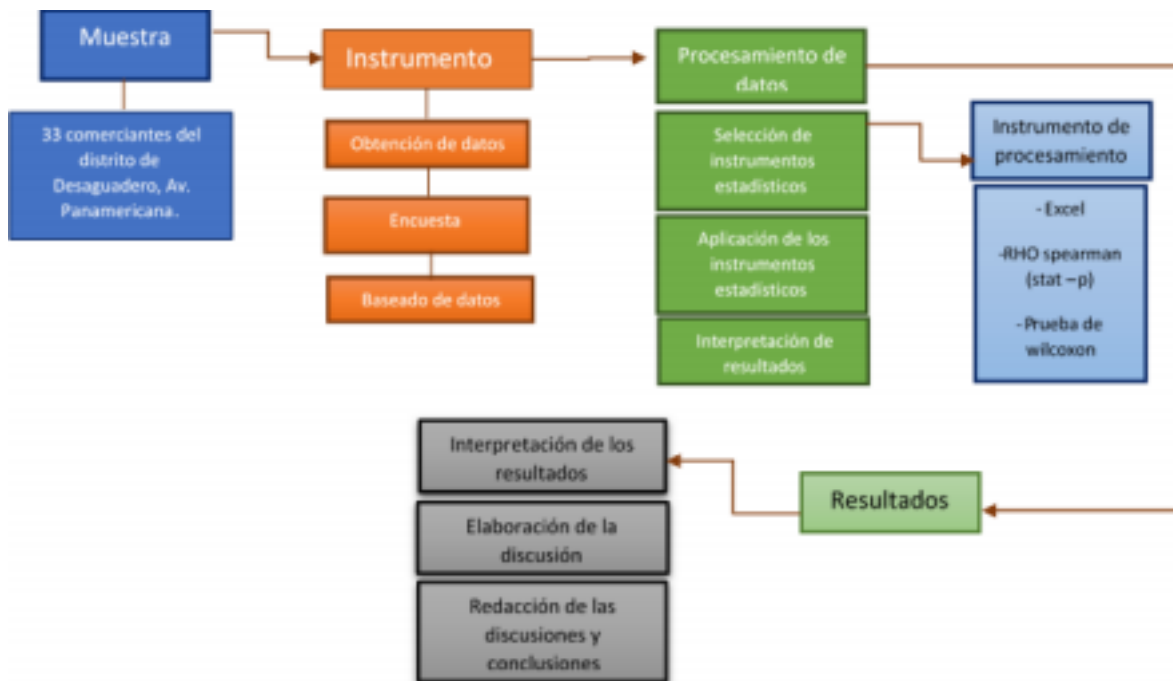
Muestra

33 comerciantes del distrito de Desaguadero, Av. Panamericana.

Instrumento

Obtención de datos

Encuesta

Baseado de datos

Procesamiento de datos

Selección de instrumentos estadisticos

Aplicación de los instrumentos estadisticos

Interpretación de resultados

Instrumento de procesamiento

- Excel

-RHO spearman (stat –p)

- Prueba de wilcoxon

Interpretación de los resultados

Elaboración de la discusión

Redacción de las discusiones y conclusiones

Resultados